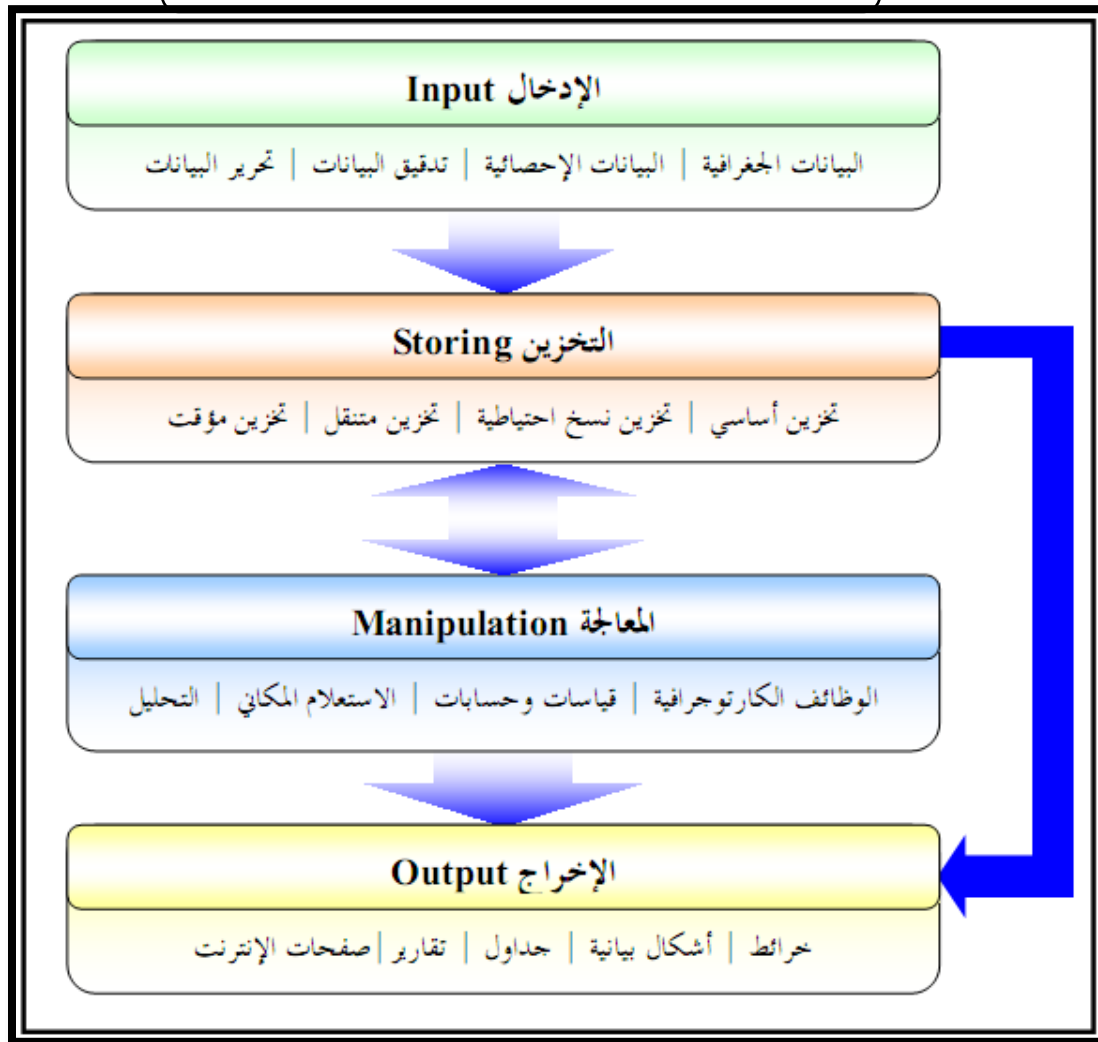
الإدخال Input

البيانات الجغرافية | البيانات الإحصائية | تدقيق البيانات | تحرير البيانات

التخزين Storing

تخزين أساسي | تخزين نسخ احتياطية | تخزين متنقل | تخزين مؤقت

المعالجة Manipulation

الوظائف الكارتوجرافية | قياسات وحسابات | الاستعلام المكاني | التحليل

الإخراج Output

خرائط | أشكال بيانية | جداول | تقارير | صفحات الإنترنت